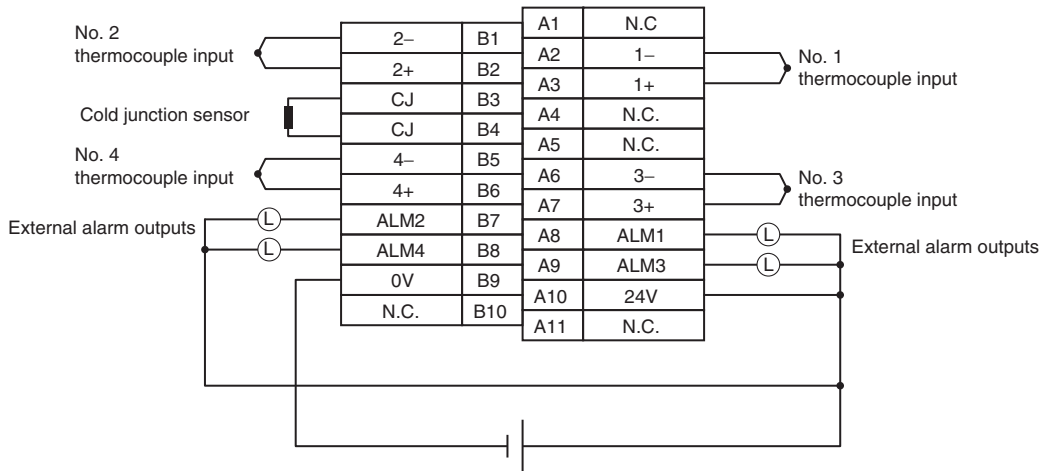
No. 2
thermocouple input

Cold junction sensor

No. 4
thermocouple input

External alarm outputs

| 2− | B1 |
|---|---|
| 2+ | B2 |
| CJ | B3 |
| CJ | B4 |
| 4− | B5 |
| 4+ | B6 |
| ALM2 | B7 |
| ALM4 | B8 |
| 0V | B9 |
| N.C. | B10 |

| A1 | N.C |
|---|---|
| A2 | 1− |
| A3 | 1+ |
| A4 | N.C. |
| A5 | N.C. |
| A6 | 3− |
| A7 | 3+ |
| A8 | ALM1 |
| A9 | ALM3 |
| A10 | 24V |
| A11 | N.C. |

L
L
L
L

No. 1
thermocouple input

No. 3
thermocouple input

External alarm outputs